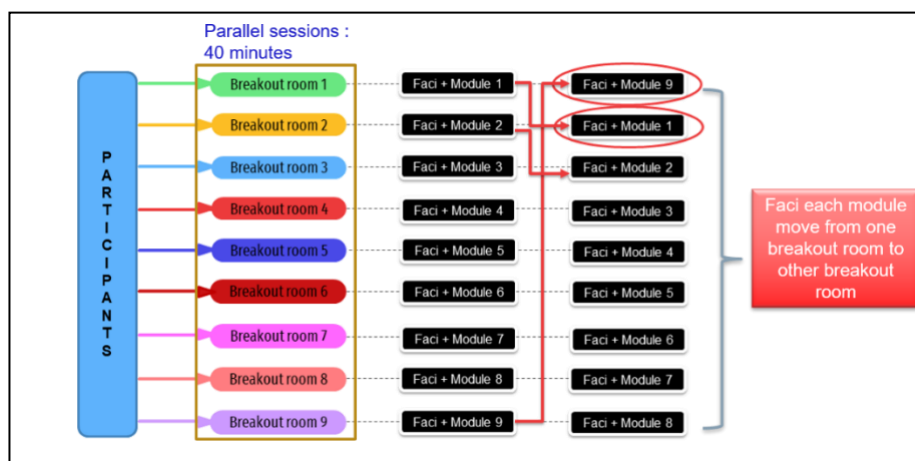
Parallel sessions : 40 minutes

PARTICIPANTS

Breakout room 1
Breakout room 2
Breakout room 3
Breakout room 4
Breakout room 5
Breakout room 6
Breakout room 7
Breakout room 8
Breakout room 9

Faci + Module 1
Faci + Module 2
Faci + Module 3
Faci + Module 4
Faci + Module 5
Faci + Module 6
Faci + Module 7
Faci + Module 8
Faci + Module 9

Faci + Module 9
Faci + Module 1
Faci + Module 2
Faci + Module 3
Faci + Module 4
Faci + Module 5
Faci + Module 6
Faci + Module 7
Faci + Module 8

Faci each module move from one breakout room to other breakout room